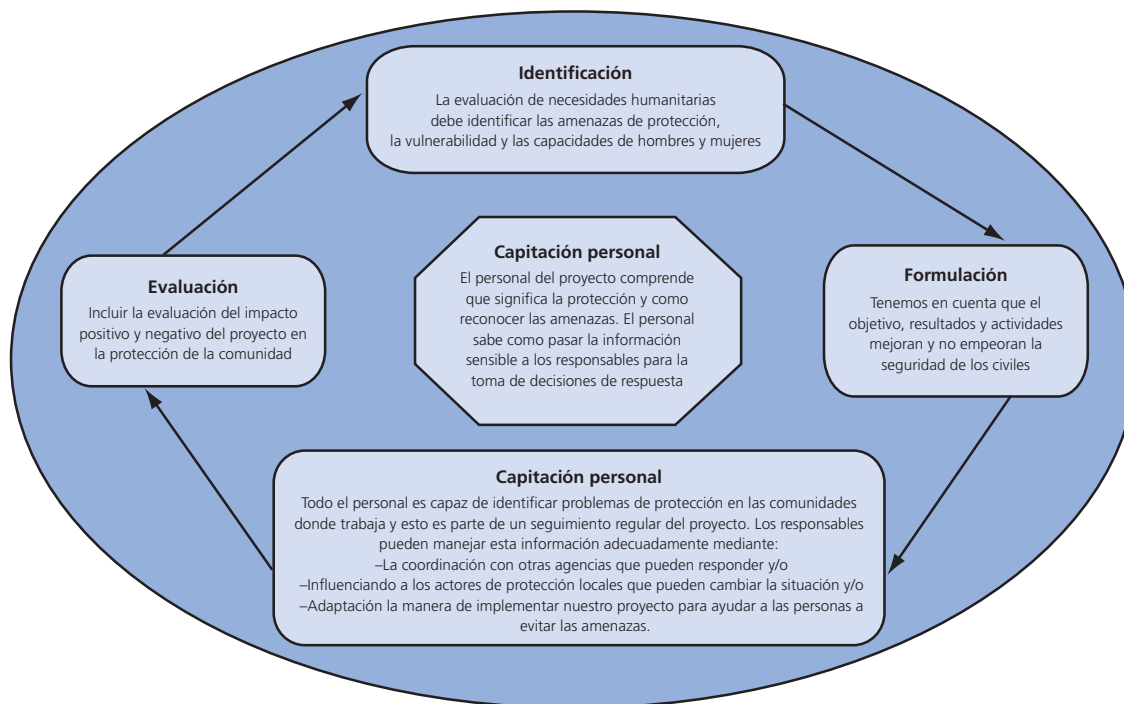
Identificación
La evaluación de necesidades humanitarias debe identificar las amenazas de protección, la vulnerabilidad y las capacidades de hombres y mujeres

Evaluación
Incluir la evaluación del impacto positivo y negativo del proyecto en la protección de la comunidad

Capitación personal
El personal del proyecto comprende que significa la protección y como reconocer las amenazas. El personal sabe como pasar la información sensible a los responsables para la toma de decisiones de respuesta

Formulación
Tenemos en cuenta que el objetivo, resultados y actividades mejoran y no empeoran la seguridad de los civiles

Capitación personal
Todo el personal es capaz de identificar problemas de protección en las comunidades donde trabaja y esto es parte de un seguimiento regular del proyecto. Los responsables pueden manejar esta información adecuadamente mediante:
–La coordinación con otras agencias que pueden responder y/o
–Influenciando a los actores de protección locales que pueden cambiar la situación y/o
–Adaptación la manera de implementar nuestro proyecto para ayudar a las personas a evitar las amenazas.